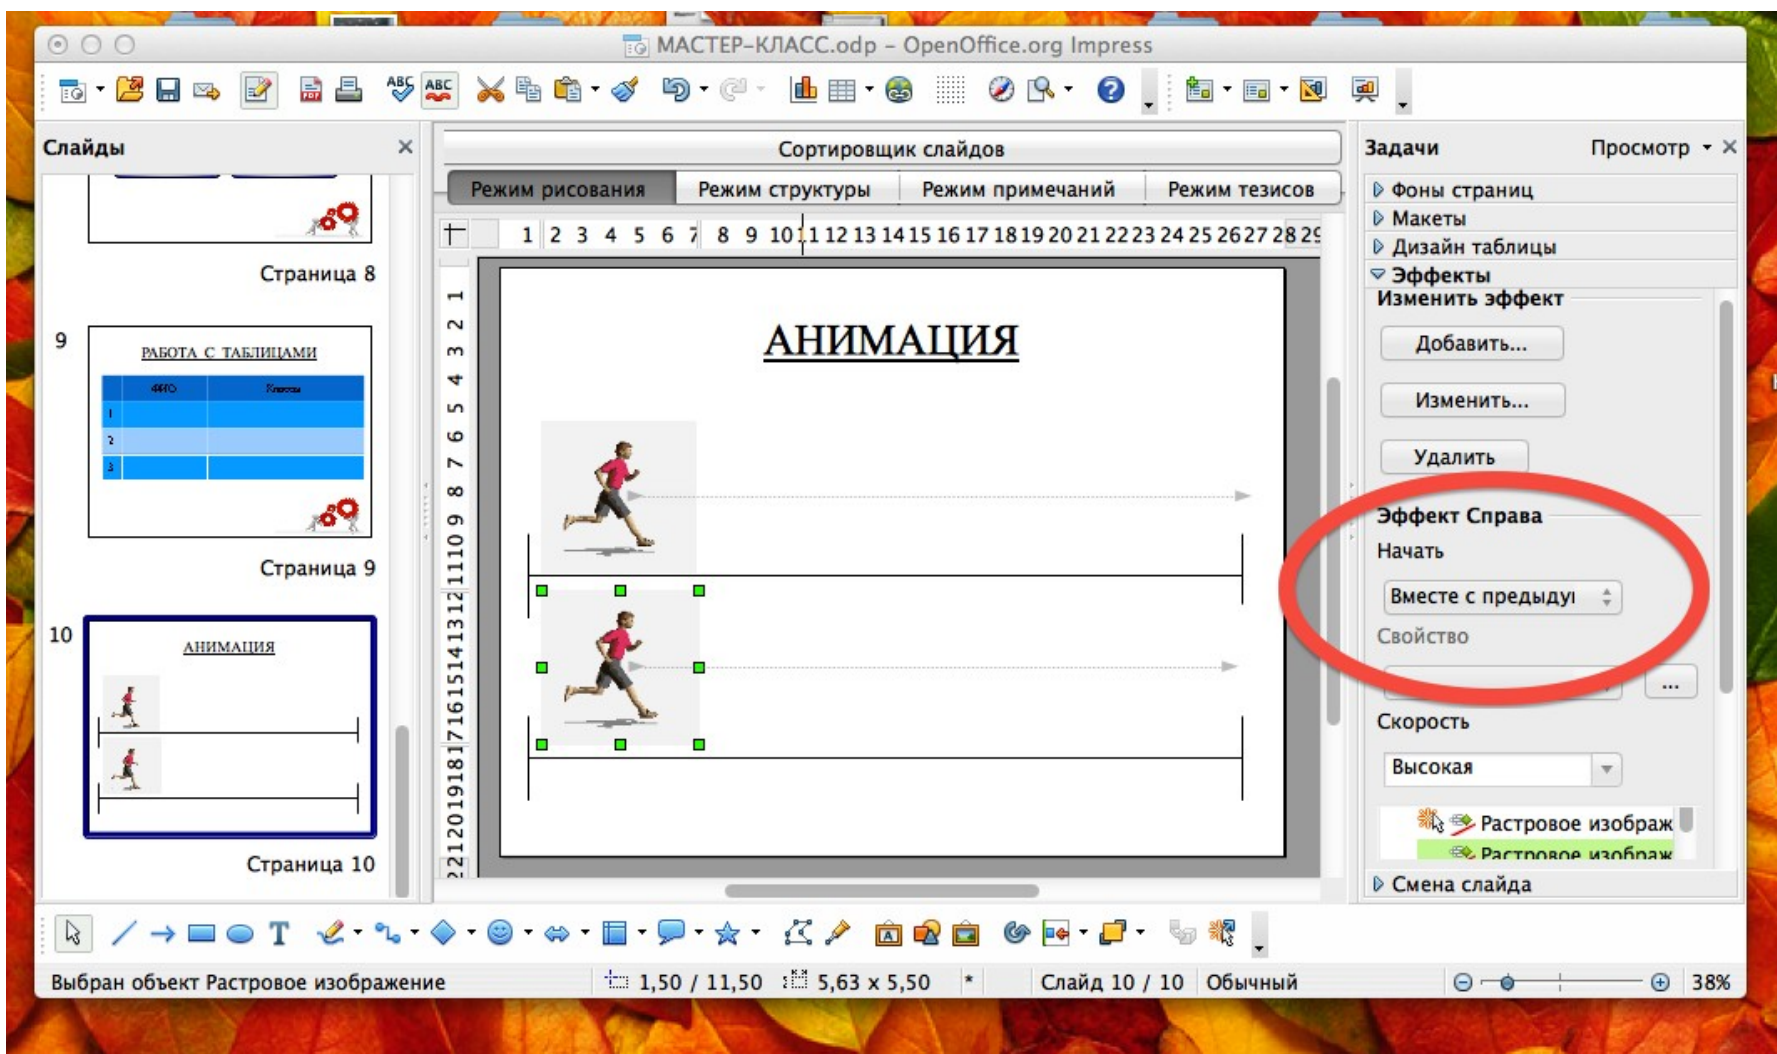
МАСТЕР-КЛАСС.odp - OpenOffice.org Impress

Слайды

Страница 8

9

РАБОТА С ТАБЛИЦАМИ

Страница 9

10

АНИМАЦИЯ

Страница 10

Сортировщик слайдов

Режим рисования | Режим структуры | Режим примечаний | Режим тезисов

1 2 3 4 5 6 7 8 9 10 11 12 13 14 15 16 17 18 19 20 21 22 23 24 25 26 27 28 29

АНИМАЦИЯ

Задачи

Просмотр

Фоны страниц
Макеты
Дизайн таблицы
Эффекты
Изменить эффект

Добавить...

Изменить...

Удалить

Эффект Справа

Начать

Вместе с предыду

Свойство

...

Скорость

Высокая

Растровое изображ
Растровое изображ

Смена слайда

Выбран объект Растровое изображение | 1,50 / 11,50 | 5,63 x 5,50 | * | Слайд 10 / 10 | Обычный | 38%